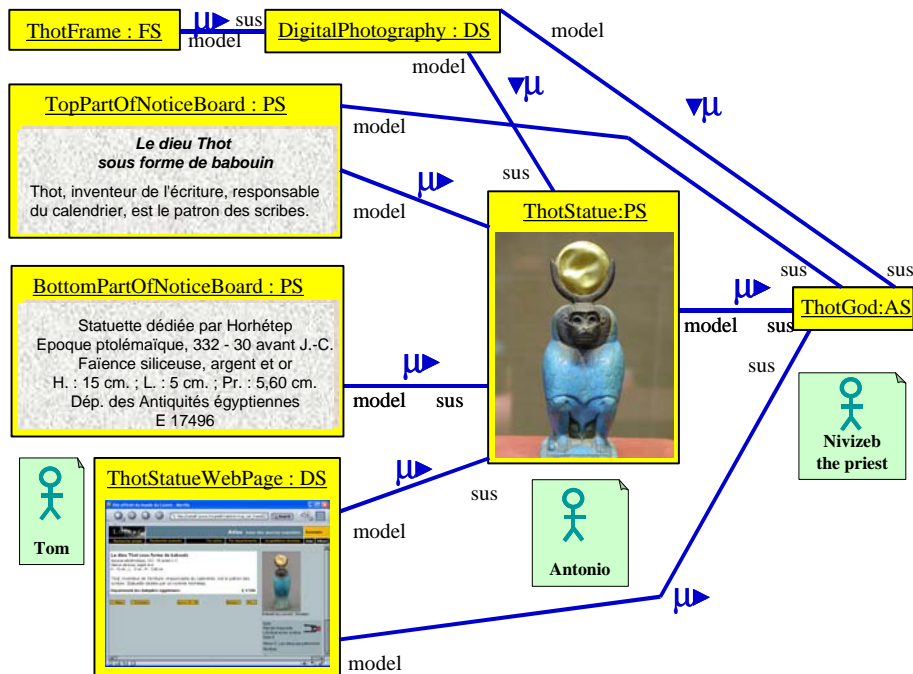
ThotFrame : FS

μ▸ sus

model

DigitalPhotography : DS

model

model

▾μ

▾μ

TopPartOfNoticeBoard : PS

Le dieu Thot
sous forme de babouin

Thot, inventeur de l'écriture, responsable du calendrier, est le patron des scribes.

model

μ▸

model

sus

ThotStatue:PS

μ▸

sus

sus

model

sus

ThotGod:AS

BottomPartOfNoticeBoard : PS

Statuette dédiée par Horhétep
Epoque ptolémaïque, 332 - 30 avant J.-C.
Faïence siliceuse, argent et or
H. : 15 cm. ; L. : 5 cm. ; Pr. : 5,60 cm.
Dép. des Antiquités égyptiennes
E 17496

μ▸

model

sus

sus

Nivizeb the priest

Tom

ThotStatueWebPage : DS

μ▸

sus

model

Antonio

μ▸

model